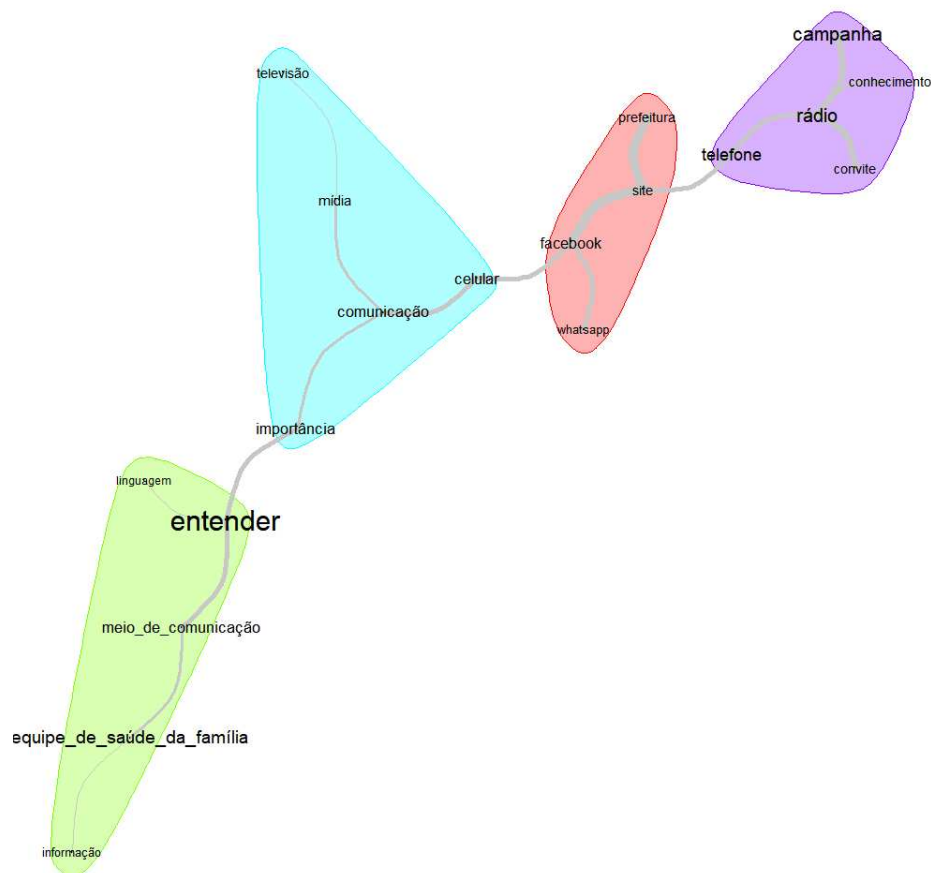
campanha
conhecimento
rádio
convite
telefone
prefeitura
site
facebook
whatsapp
televisão
mídia
celular
comunicação
importância
linguagem
entender
meio_de_comunicação
equipe_de_saúde_da_família
informação